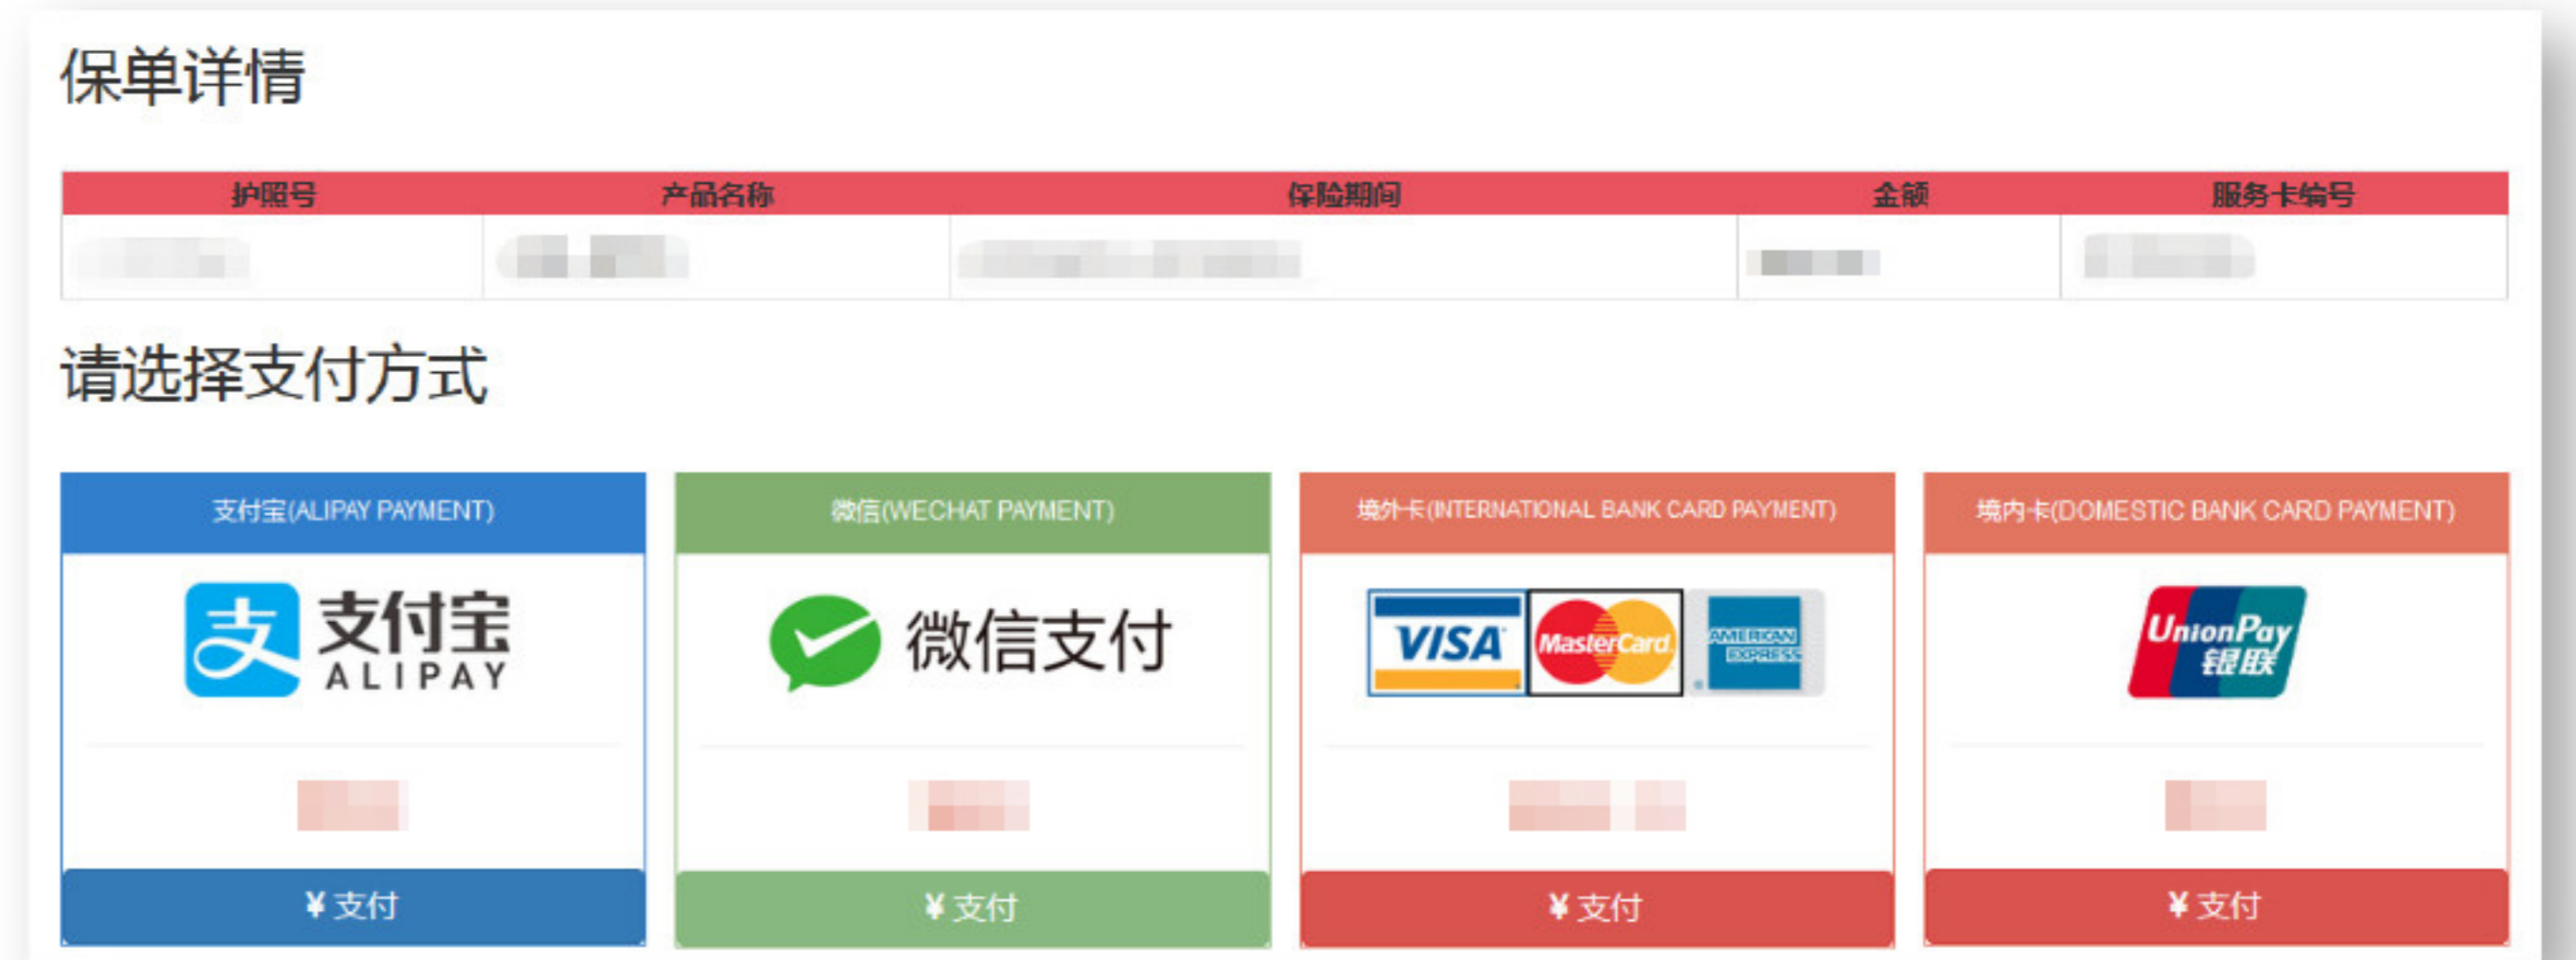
保单详情

| 护照号 | 产品名称 | 保险期间 | 金额 | 服务卡编号 |
|---|---|---|---|---|
| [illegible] | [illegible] | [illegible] | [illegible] | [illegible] |

请选择支付方式

支付宝(ALIPAY PAYMENT)

支付宝 ALIPAY

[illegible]

¥ 支付

微信(WECHAT PAYMENT)

微信支付

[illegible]

¥ 支付

境外卡(INTERNATIONAL BANK CARD PAYMENT)

VISA MasterCard AMERICAN EXPRESS

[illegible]

¥ 支付

境内卡(DOMESTIC BANK CARD PAYMENT)

UnionPay 银联

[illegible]

¥ 支付